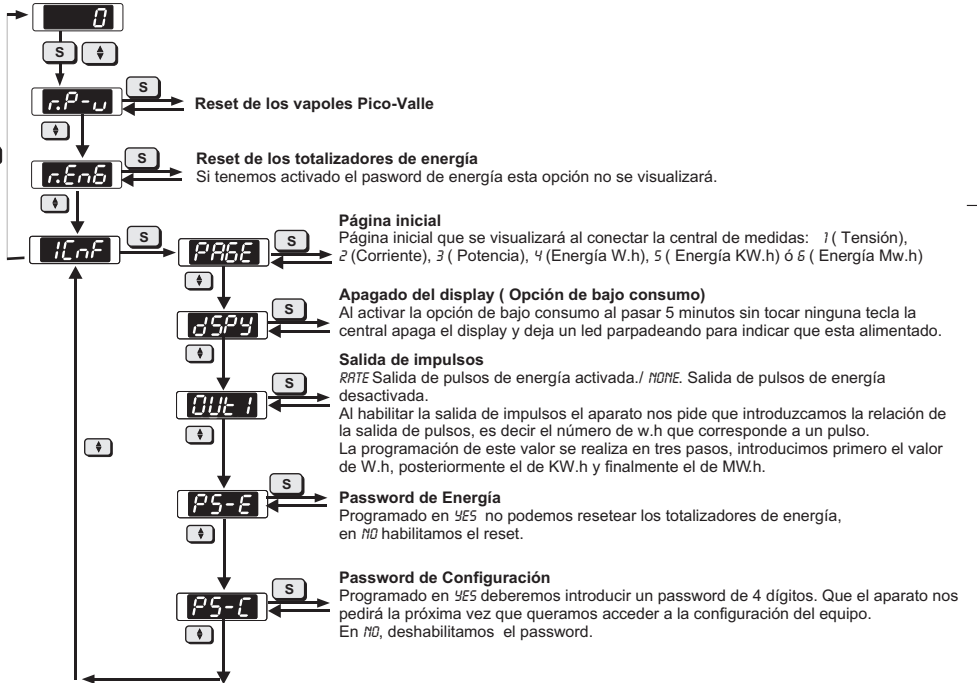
0

S

r.P-u

S

Reset de los vapoles Pico-Valle

r.EnG

S

Reset de los totalizadores de energía
Si tenemos activado el pasword de energía esta opción no se visualizará.

1CnF

S

PAGE

S

Página inicial
Página inicial que se visualizará al conectar la central de medidas: 1 ( Tensión), 2 (Corriente), 3 ( Potencia), 4 (Energía W.h), 5 ( Energía KW.h) ó 6 ( Energía Mw.h)

dSPY

S

Apagado del display ( Opción de bajo consumo)
Al activar la opción de bajo consumo al pasar 5 minutos sin tocar ninguna tecla la central apaga el display y deja un led parpadeando para indicar que esta alimentado.

OUt 1

S

Salida de impulsos
RATE Salida de pulsos de energía activada./ NONE. Salida de pulsos de energía desactivada.
Al habilitar la salida de impulsos el aparato nos pide que introduzcamos la relación de la salida de pulsos, es decir el número de w.h que corresponde a un pulso.
La programación de este valor se realiza en tres pasos, introducimos primero el valor de W.h, posteriormente el de KW.h y finalmente el de MW.h.

PS-E

S

Password de Energía
Programado en YES no podemos resetear los totalizadores de energía, en NO habilitamos el reset.

PS-C

S

Password de Configuración
Programado en YES deberemos introducir un password de 4 dígitos. Que el aparato nos pedirá la próxima vez que queramos acceder a la configuración del equipo.
En NO, deshabilitamos el password.